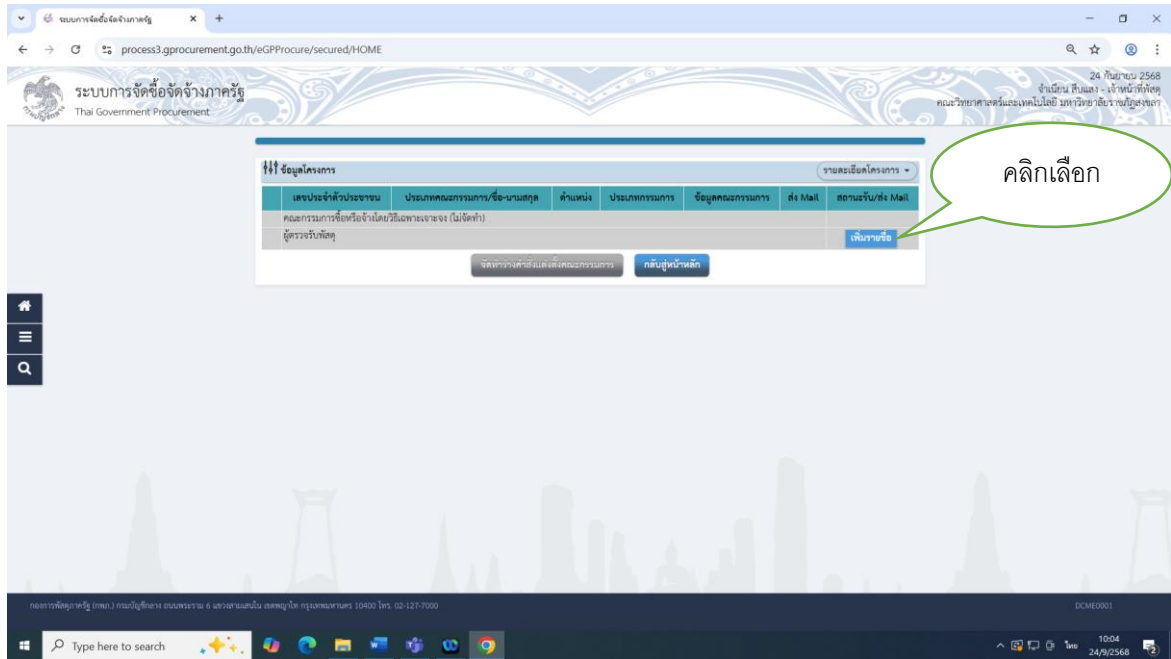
ระบบการจัดซื้อจัดจ้างภาครัฐ ×
process3.gprocurement.go.th/eGPProcure/secured/HOME

ระบบการจัดซื้อจัดจ้างภาครัฐ
Thai Government Procurement

24 กันยายน 2568
จำเนียน สีบแสง - เจ้าหน้าที่พัสดุ
คณะวิทยาศาสตร์และเทคโนโลยี มหาวิทยาลัยราชภัฏสงขลา

ข้อมูลโครงการ
รายละเอียดโครงการ

| | เลขประจำตัวประชาชน | ประเภทคณะกรรมการ/ชื่อ-นามสกุล | ตำแหน่ง | ประเภทกรรมการ | ข้อมูลคณะกรรมการ | ส่ง Mail | สถานะรับ/ส่ง Mail |
|---|---|---|---|---|---|---|---|
| | คณะกรรมการซื้อหรือจ้างโดยวิธีเฉพาะเจาะจง (ไม่จัดทำ) | | | | | | |
| | ผู้ตรวจรับพัสดุ | | | | | | เพิ่มรายชื่อ |

จัดทำร่างคำสั่งแต่งตั้งคณะกรรมการ
กลับสู่หน้าหลัก

คลิกเลือก

กองการพัสดุภาครัฐ (กพภ.) กรมบัญชีกลาง ถนนพระราม 6 แขวงสามเสนใน เขตพญาไท กรุงเทพมหานคร 10400 โทร. 02-127-7000
DCME0001

Type here to search
ไทย 10:04 24/9/2568